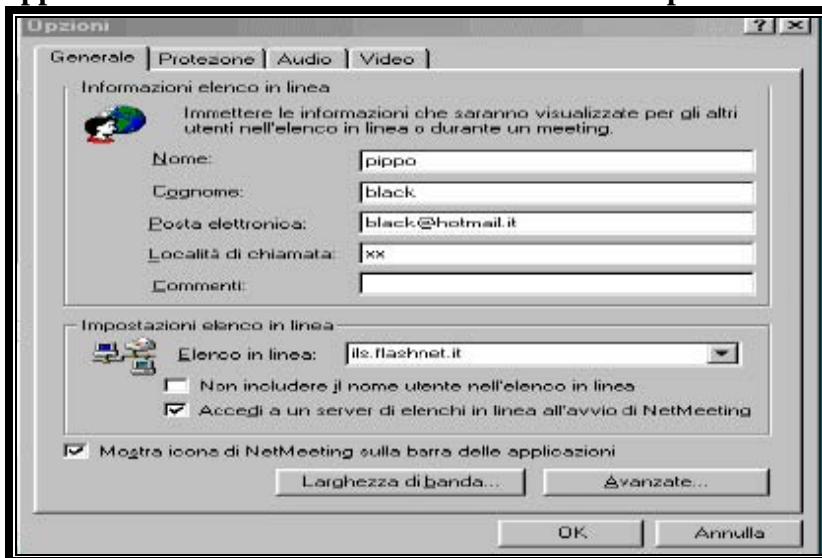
Opzioni

? X

Generale | Protezone | Audio | Video

Informazioni elenco in linea

Immettere le informazioni che saranno visualizzate per gli altri utenti nell'elenco in linea o durante un meeting.

Nome: pippo

Cognome: black

Posta elettronica: black@hotmail.it

Località di chiamata: xx

Commenti:

Impostazioni elenco in linea

Elenco in linea: ils.flashnet.it

Non includere il nome utente nell'elenco in linea

Accedi a un server di elenchi in linea all'avvio di NetMeeting

Mostra icona di NetMeeting sulla barra delle applicazioni

Larghezza di banda...

Avanzate...

OK

Annulla